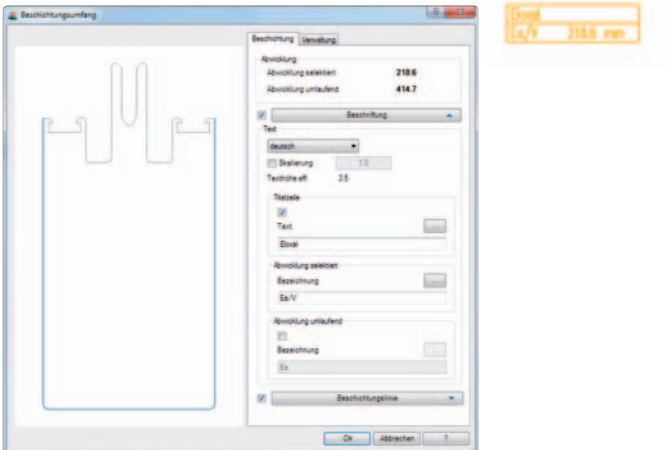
Beschichtungsumfang

Beschichtung | Verwaltung

Abwicklung
Abwicklung selektiert 218.6
Abwicklung umlaufend 414.7

Beschriftung

Text
deutsch
Skalierung 1.0
Texthöhe eff 3.5

Titelzeile
Text ...
Eloxal

Abwicklung selektiert
Bezeichnung ...
Ea/V

Abwicklung umlaufend
Bezeichnung ...
Ea

Beschichtungslinie

Ok | Abbrechen | ?

Eloxal
Ea/V 218.6 mm